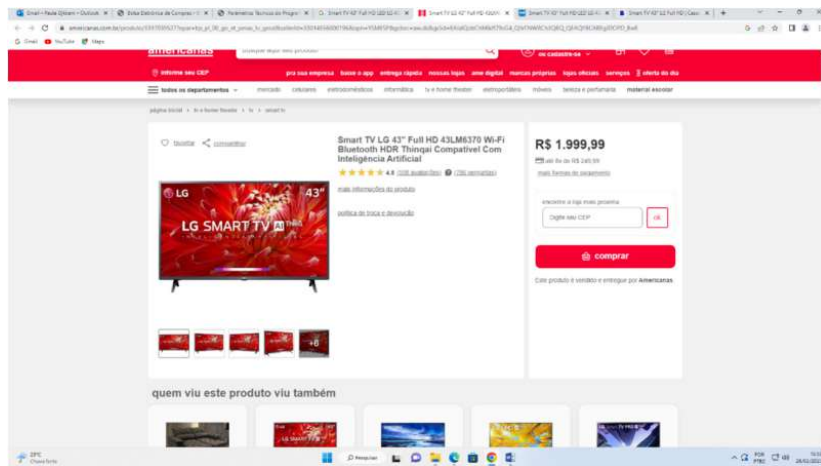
americanas

informe seu CEP

pra sua empresa baixe o app entrega rápida nossas lojas ame digital marcas próprias lojas oficiais serviços oferta do dia

todos os departamentos mercado celulares eletrodomésticos informática tv e home theater eletroportáteis móveis beleza e perfumaria material escolar

favoritar compartilhar

LG 43" LG SMART TV

Smart TV LG 43" Full HD 43LM6370 Wi-Fi Bluetooth HDR Thinqai Compatível Com Inteligência Artificial

4.8

mais informações do produto

política de troca e devolução

R$ 1.999,99

mais formas de pagamento

Digite seu CEP

ok

comprar

Este produto é vendido e entregue por Americanas

+8

quem viu este produto viu também